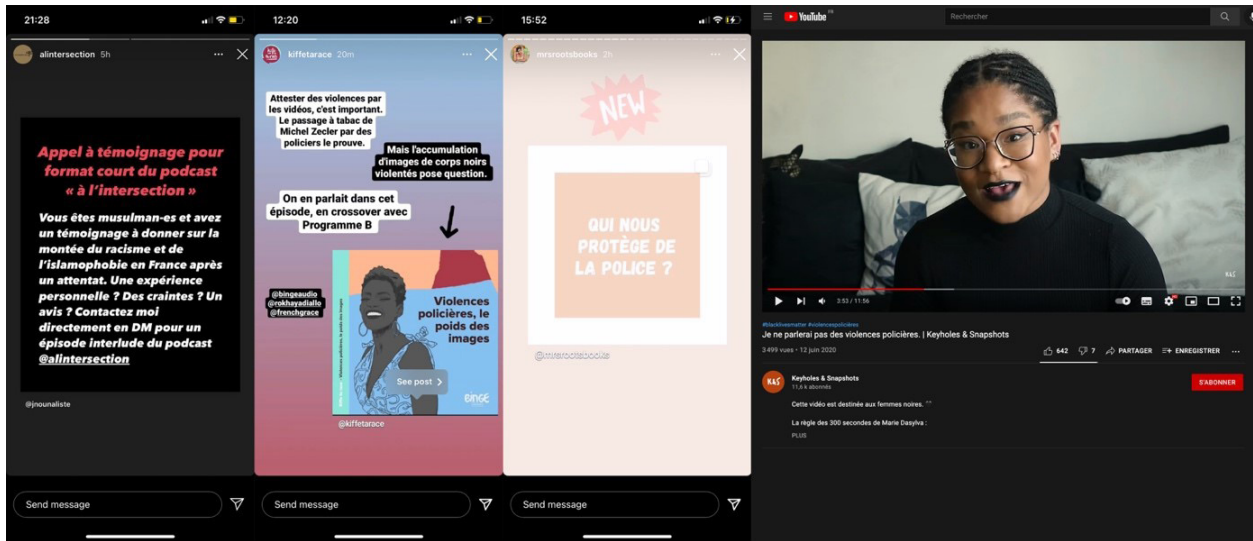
21:28

alintersection 5h

Appel à témoignage pour format court du podcast « à l'intersection »

Vous êtes musulman-es et avez un témoignage à donner sur la montée du racisme et de l'islamophobie en France après un attentat. Une expérience personnelle ? Des craintes ? Un avis ? Contactez moi directement en DM pour un épisode interlude du podcast @alintersection

@jnounaliste

Send message

12:20

kiffetarace 20m

Attester des violences par les vidéos, c'est important. Le passage à tabac de Michel Zecler par des policiers le prouve.

Mais l'accumulation d'images de corps noirs violentés pose question.

On en parlait dans cet épisode, en crossover avec Programme B

@bingeaudio
@rokhayadiallo
@frenchgrace

Violences policières, le poids des images

See post

BINGE

@kiffetarace

Send message

15:52

mrsrootsbooks 2h

NEW

QUI NOUS PROTÈGE DE LA POLICE ?

@mrsrootsbooks

Send message

YouTube

Rechercher

3:53 / 11:56

#blacklivesmatter #violencespolicières
Je ne parlerai pas des violences policières. | Keyholes & Snapshots
3 499 vues • 12 juin 2020

642 7 PARTAGER ENREGISTRER

Keyholes & Snapshots
11,6 k abonnés

S'ABONNER

Cette vidéo est destinée aux femmes noires.

La règle des 300 secondes de Marie Dasylva :

PLUS